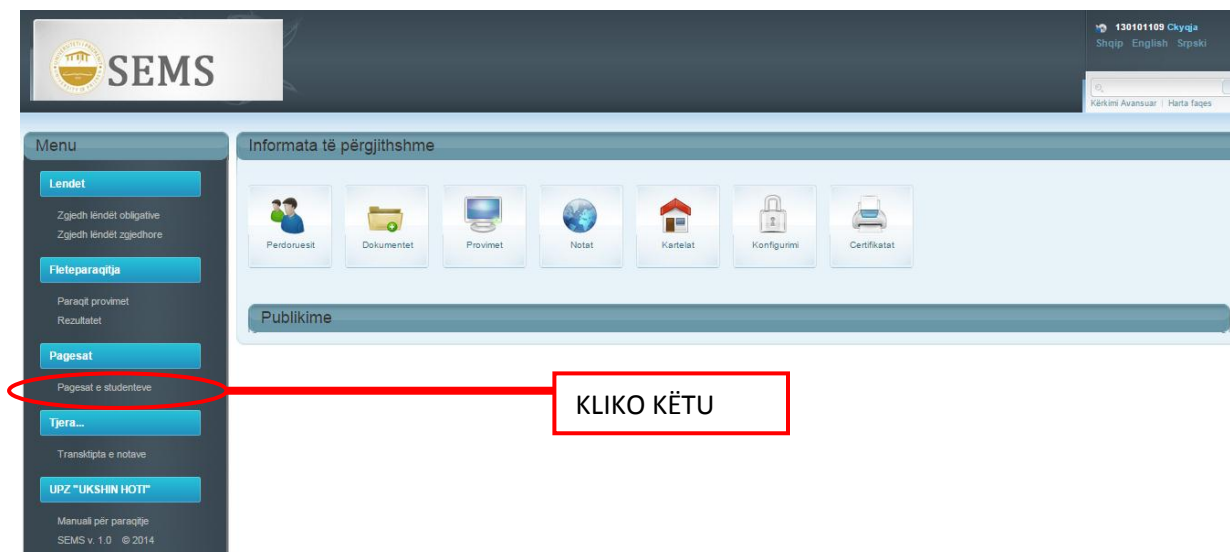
SEMS

130101109 Ckyqja
Shqip English Srpski

Kërkimi Avansuar | Harta faqes

Menu

Lendet
Zgjedh lëndët obligative
Zgjedh lëndët zgjedhore

Fleteparaqitja
Paraqit provimet
Rezultatet

Pagesat
Pagesat e studenteve

Tjera...
Transktipta e notave

UPZ "UKSHIN HOTI"
Manuali për paraqitje
SEMS v. 1.0 © 2014

Informata të përgjithshme

Perdoruesit
Dokumentet
Provimet
Notat
Kartelat
Konfigurimi
Certifikatat

Publikime

KLIKO KËTU